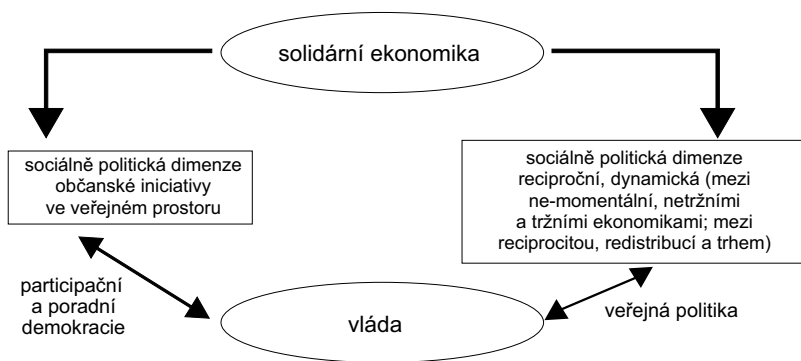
solidární ekonomika

sociálně politická dimenze občanské iniciativy ve veřejném prostoru

sociálně politická dimenze reciproční, dynamická (mezi ne-momentální, netržními a tržními ekonomikami; mezi reciprocitou, redistribucí a trhem)

participační a poradní demokracie

vláda

veřejná politika